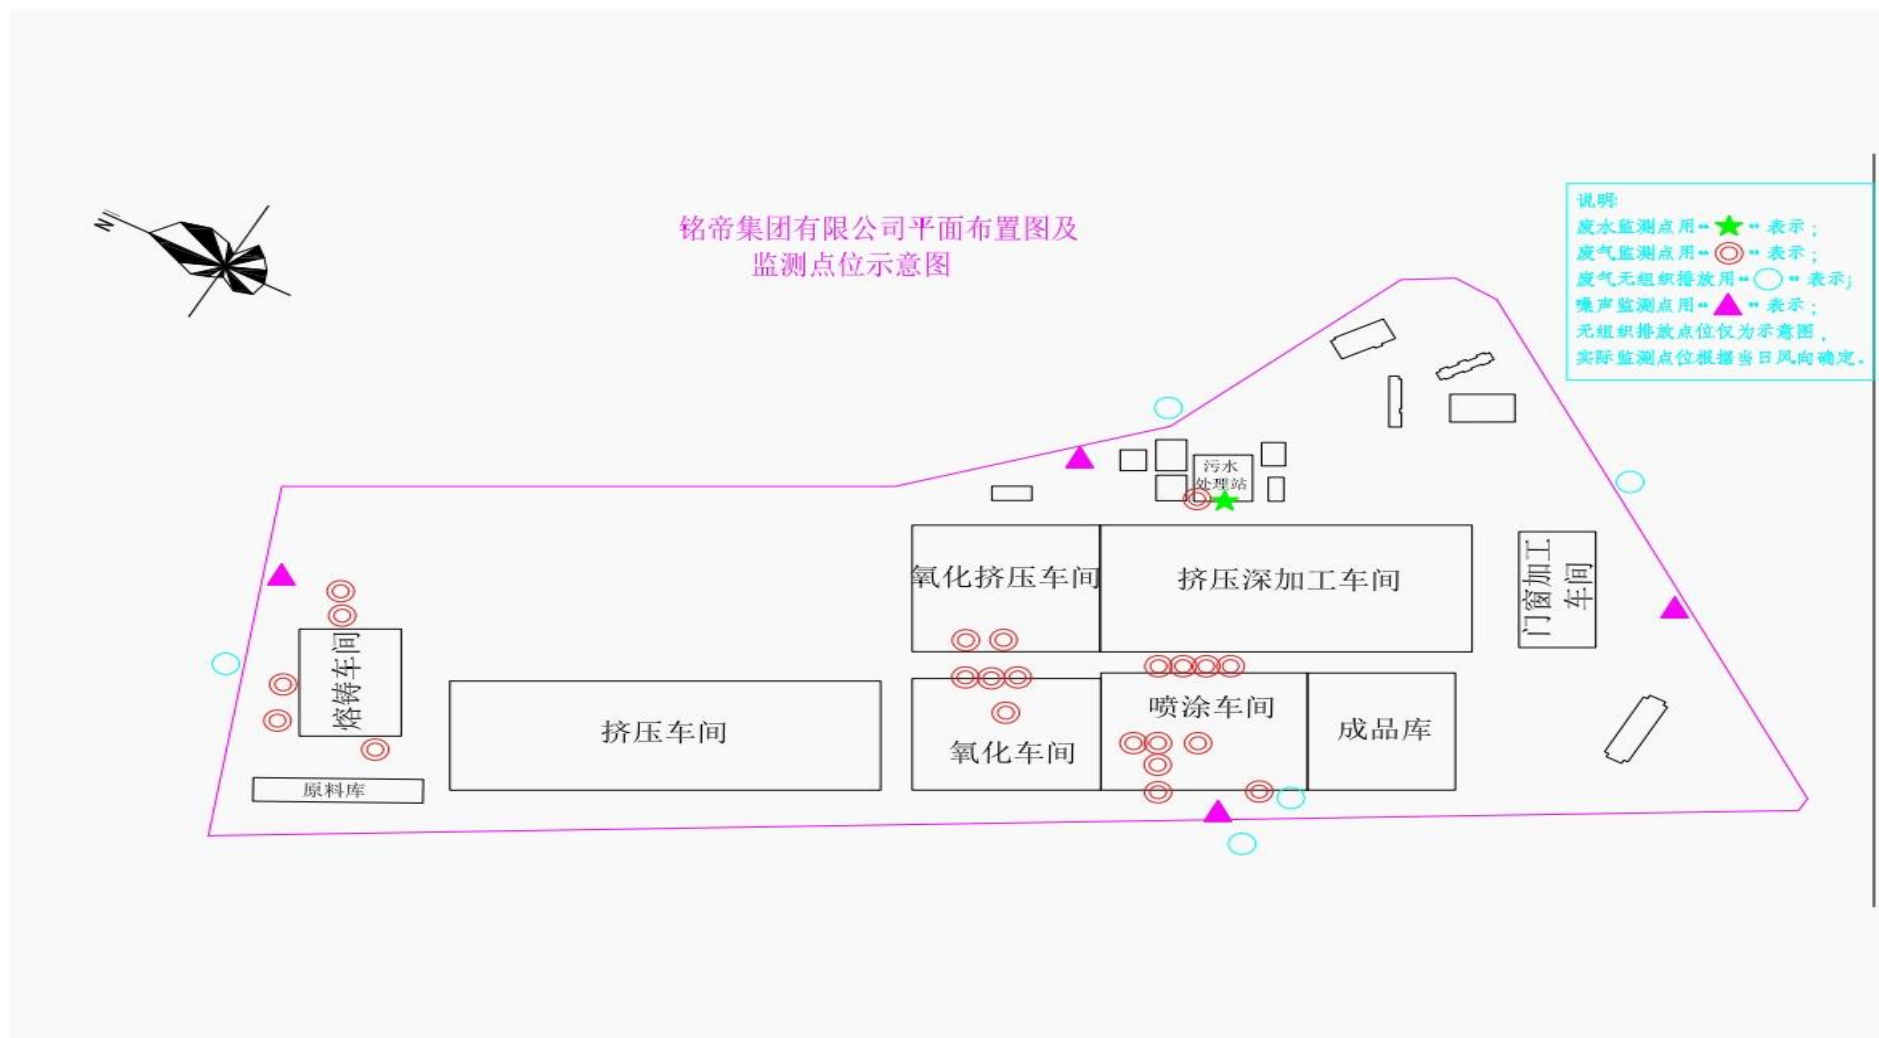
N

铭帝集团有限公司平面布置图及
监测点位示意图

说明:
废水监测点用"★"表示;
废气监测点用"◎"表示;
废气无组织排放用"○"表示;
噪声监测点用"▲"表示;
无组织排放点位仅为示意图,
实际监测点位根据当日风向确定。

污水处理站

氧化挤压车间

挤压深加工车间

门窗加工车间

熔铸车间

挤压车间

喷涂车间

成品库

氧化车间

原料库